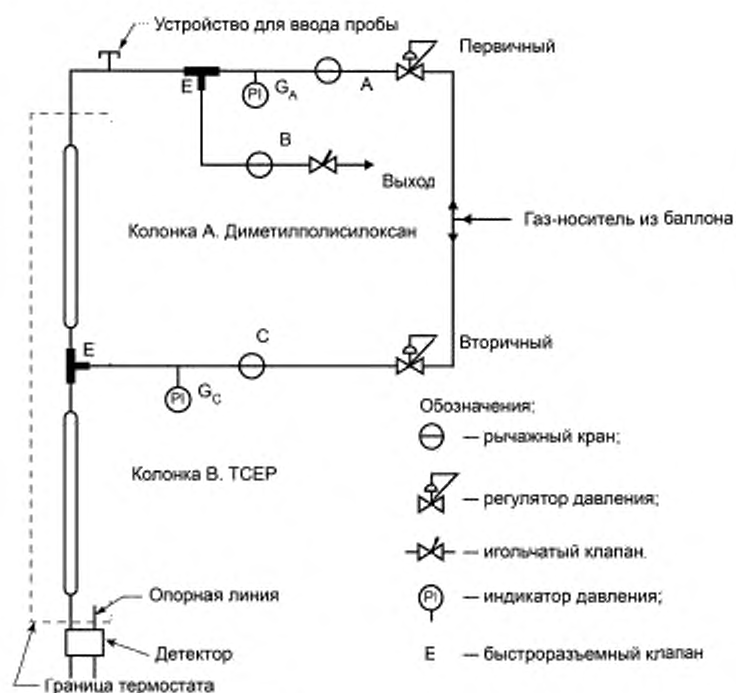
Устройство для ввода пробы

Первичный

E

PI $G_A$

A

B

Выход

Газ-носитель из баллона

Колонка А. Диметилполисилоксан

E

C

Вторичный

PI $G_C$

Обозначения:

— рычажный кран;

— регулятор давления;

Колонка В. TCEP

— игольчатый клапан.

PI — индикатор давления;

Опорная линия

Детектор

E — быстроразъемный клапан

Граница термостата